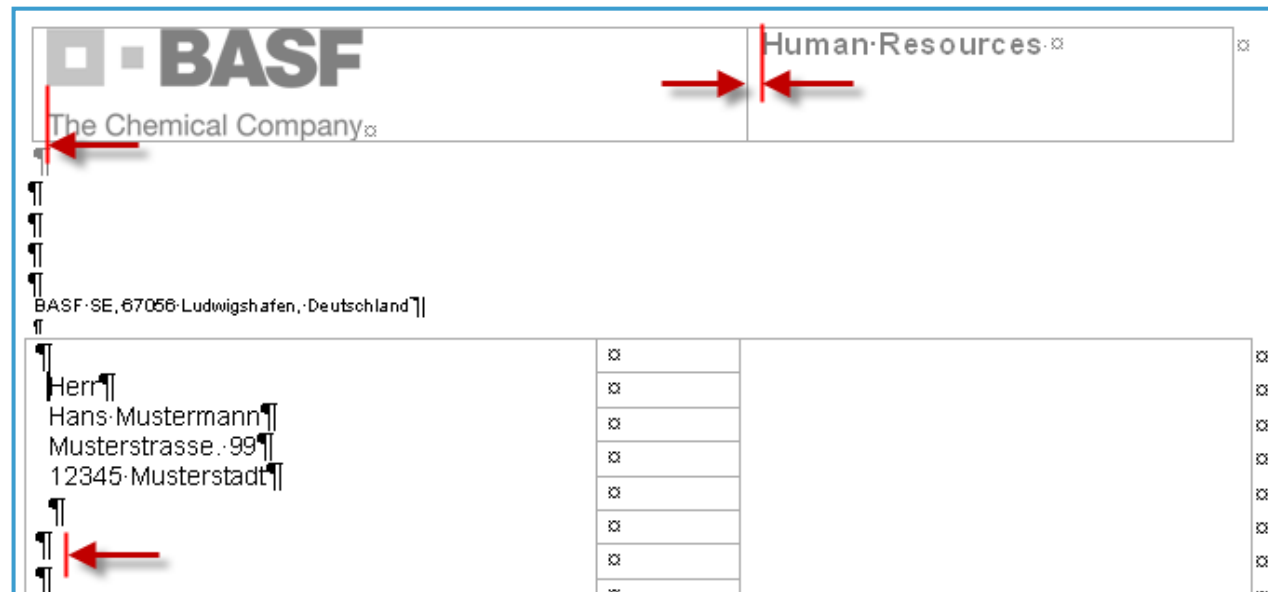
BASF

The Chemical Company¤

Human·Resources·¤ ¤

¶
¶
¶
¶
¶
BASF·SE,67056·Ludwigshafen,·Deutschland¶
¶

¶
Herr¶
Hans·Mustermann¶
Musterstrasse.·99¶
12345·Musterstadt¶
¶
¶
¶

¤
¤
¤
¤
¤
¤
¤

¤
¤
¤
¤
¤
¤
¤